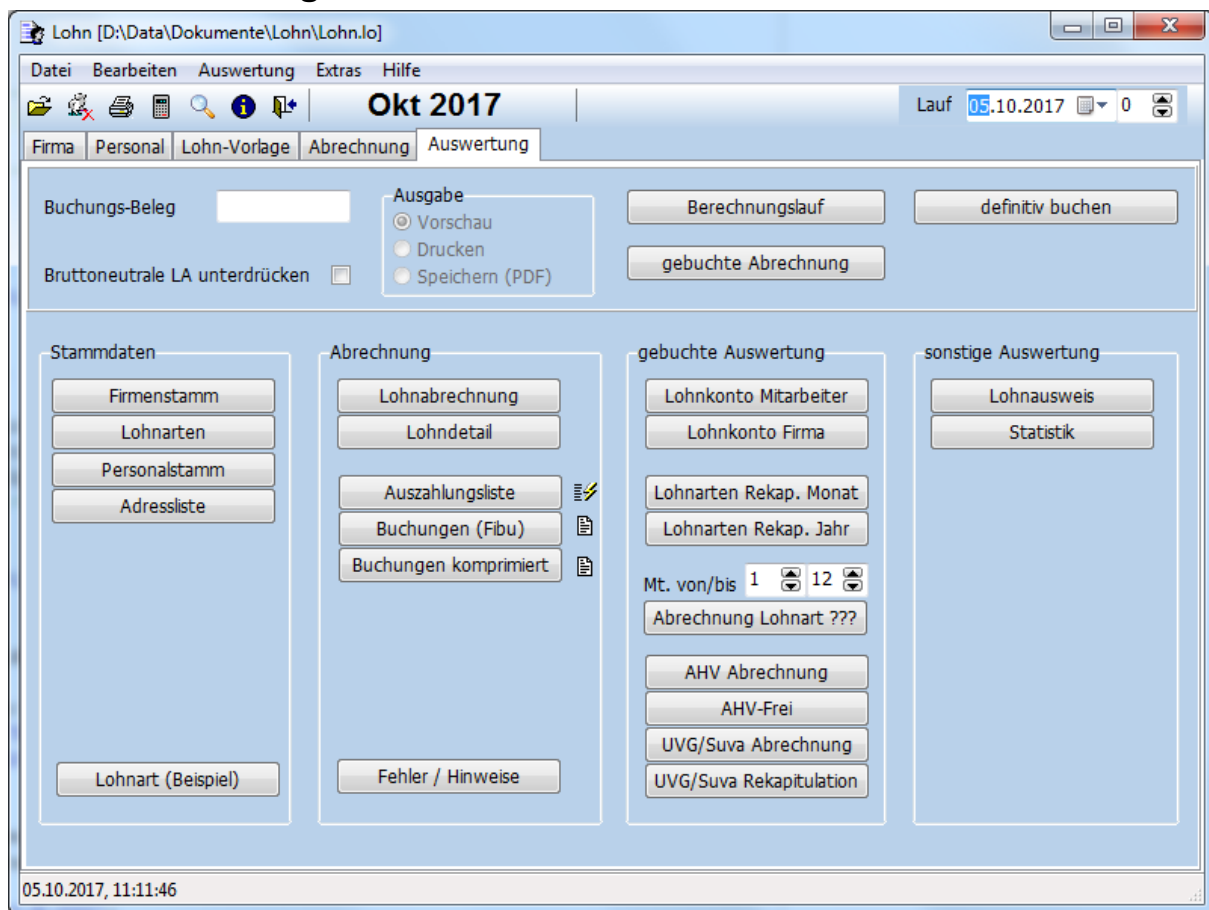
Lohn [D:\Data\Dokumente\Lohn\Lohn.lo]

Datei Bearbeiten Auswertung Extras Hilfe

Okt 2017

Lauf 05.10.2017 0

Firma Personal Lohn-Vorlage Abrechnung Auswertung

Buchungs-Beleg

Bruttoneutrale LA unterdrücken

Ausgabe
Vorschau
Drucken
Speichern (PDF)

Berechnungslauf

gebuchte Abrechnung

definitiv buchen

Stammdaten
Firmenstamm
Lohnarten
Personalstamm
Adressliste
Lohnart (Beispiel)

Abrechnung
Lohnabrechnung
Lohndetail
Auszahlungsliste
Buchungen (Fibu)
Buchungen komprimiert
Fehler / Hinweise

gebuchte Auswertung
Lohnkonto Mitarbeiter
Lohnkonto Firma
Lohnarten Rekap. Monat
Lohnarten Rekap. Jahr
Mt. von/bis 1 12
Abrechnung Lohnart ???
AHV Abrechnung
AHV-Frei
UVG/Suva Abrechnung
UVG/Suva Rekapitulation

sonstige Auswertung
Lohnausweis
Statistik

05.10.2017, 11:11:46